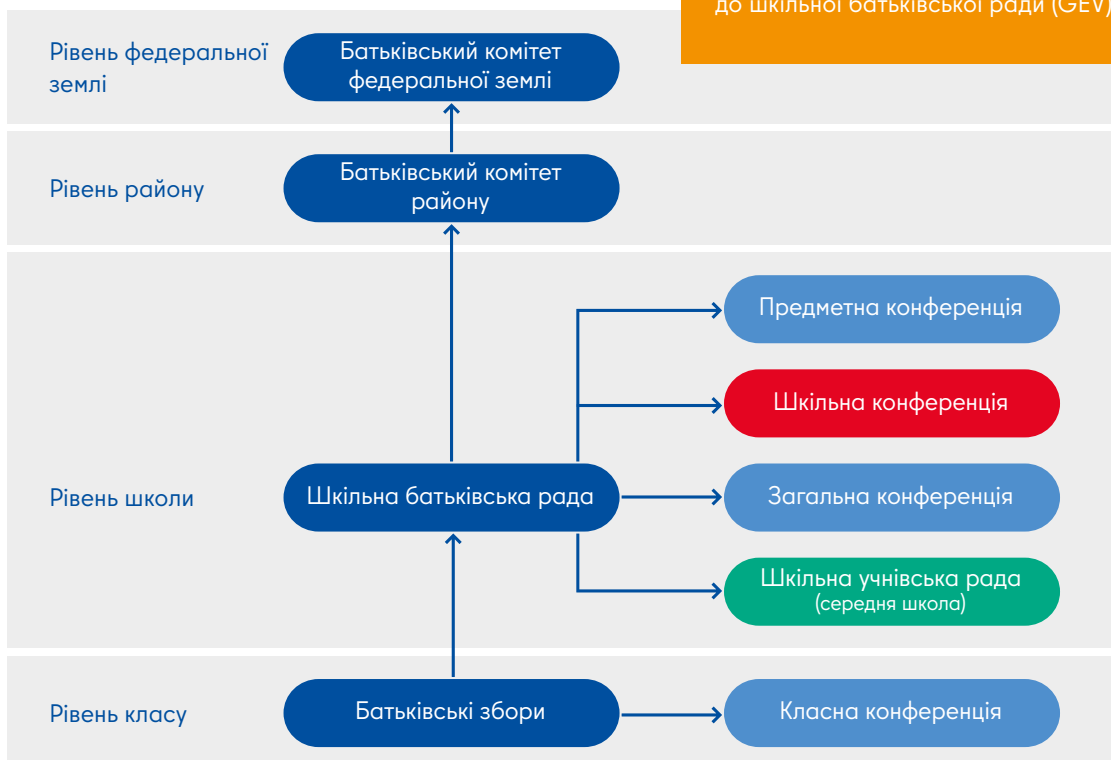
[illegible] до шкільної батьківської ради (GEV)

Рівень федеральної землі

Батьківський комітет федеральної землі

Рівень району

Батьківський комітет району

Предметна конференція

Шкільна конференція

Рівень школи

Шкільна батьківська рада

Загальна конференція

Шкільна учнівська рада (середня школа)

Рівень класу

Батьківські збори

Класна конференція